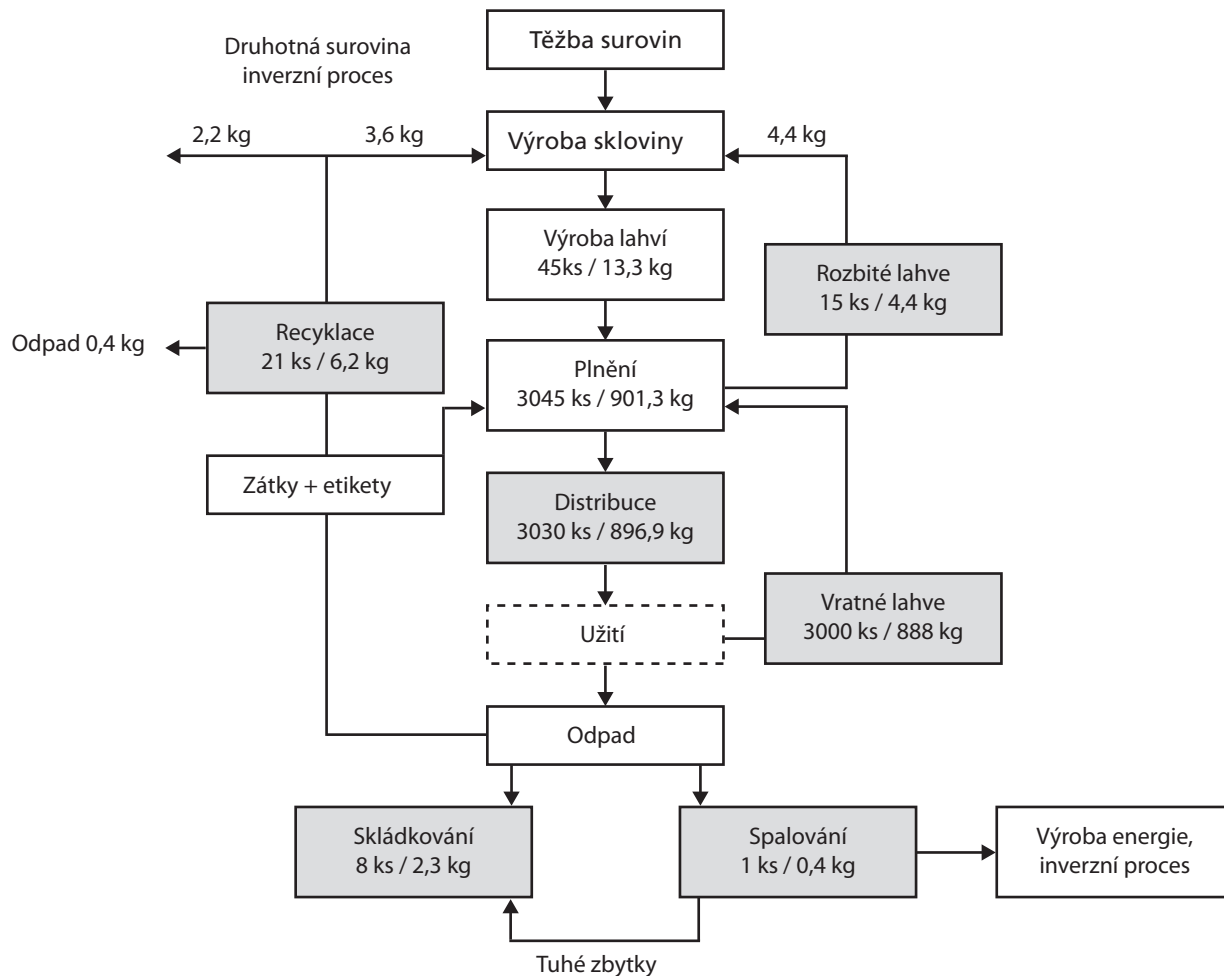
Druhotná surovina
inverzní proces

Těžba surovin

2,2 kg

3,6 kg

Výroba skloviny

4,4 kg

Výroba lahví
45ks / 13,3 kg

Rozbité lahve
15 ks / 4,4 kg

Odpad 0,4 kg

Recyklace
21 ks / 6,2 kg

Plnění
3045 ks / 901,3 kg

Zátky + etikety

Distribuce
3030 ks / 896,9 kg

Užití

Vratné lahve
3000 ks / 888 kg

Odpad

Skládkování
8 ks / 2,3 kg

Spalování
1 ks / 0,4 kg

Výroba energie,
inverzní proces

Tuhé zbytky